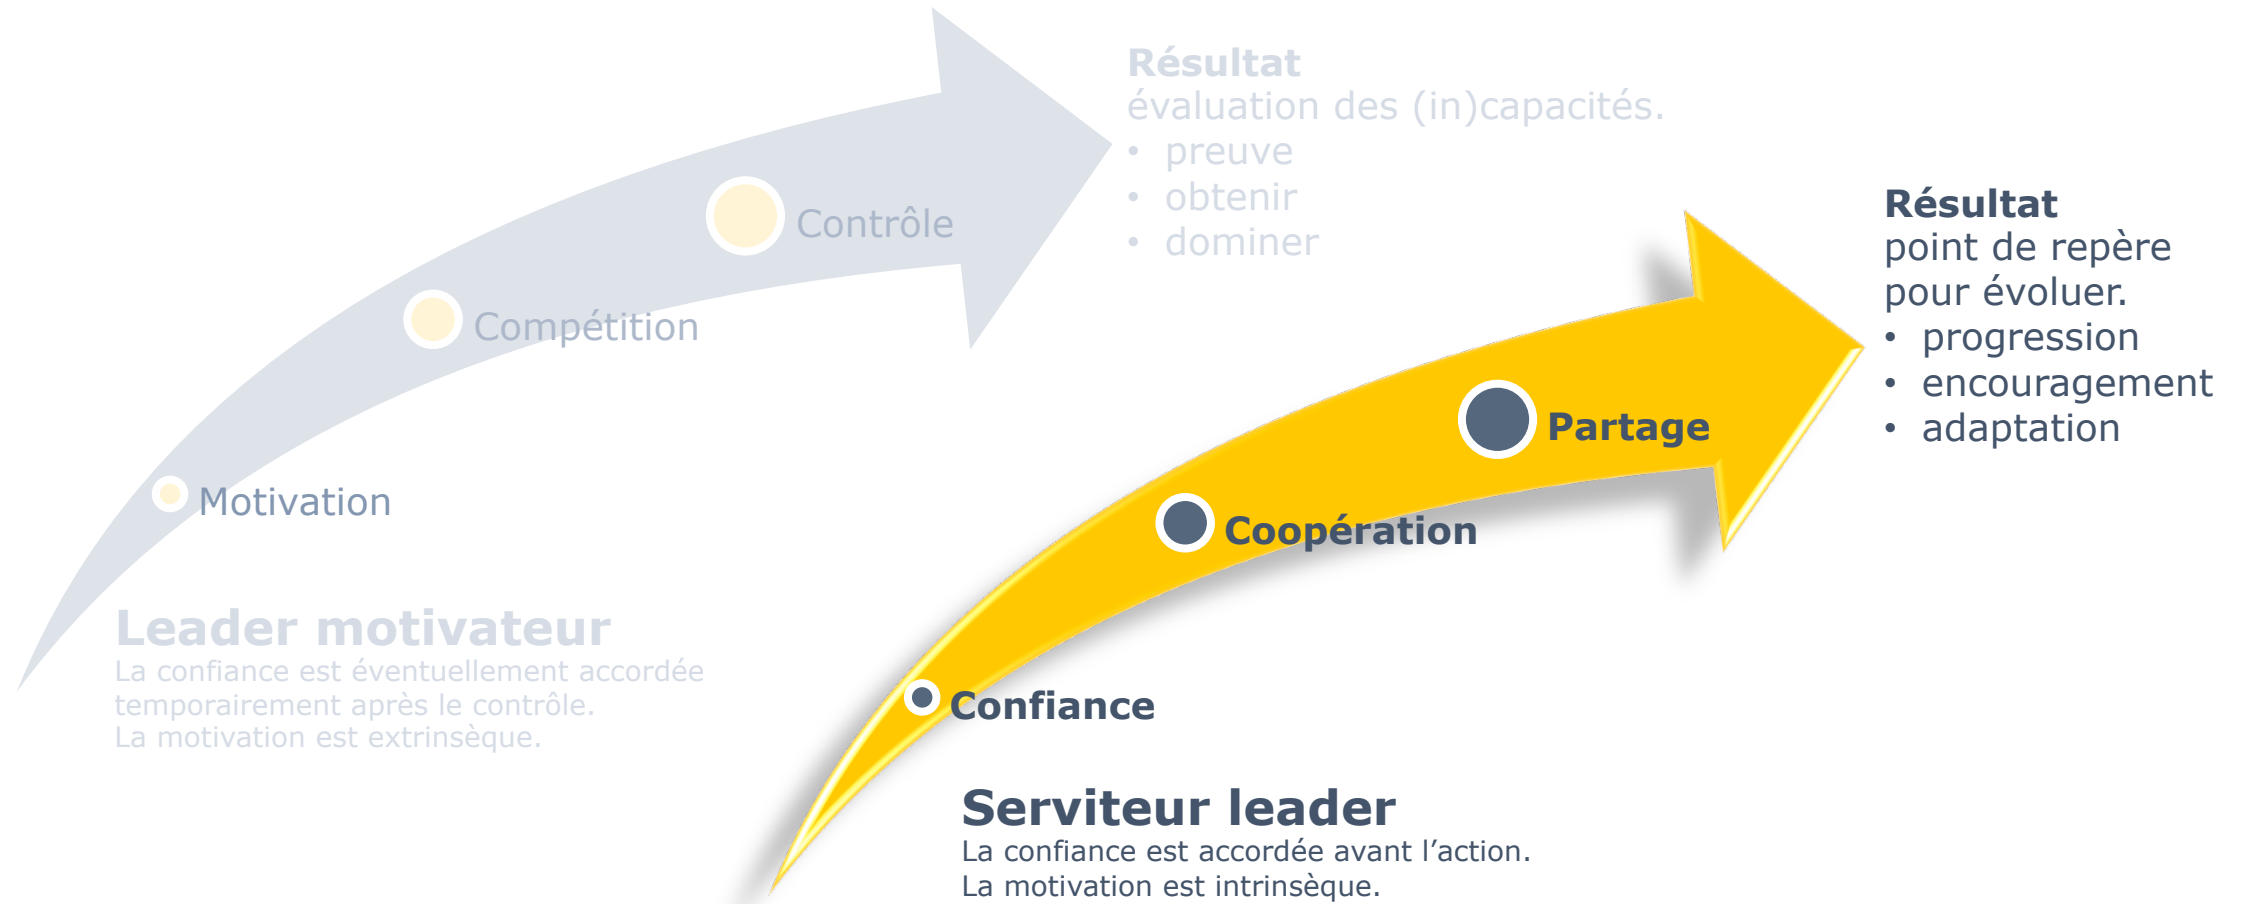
Résultat
évaluation des (in)capacités.
• preuve
• obtenir
• dominer

Contrôle

Compétition

Motivation

Leader motivateur
La confiance est éventuellement accordée temporairement après le contrôle.
La motivation est extrinsèque.

Résultat
point de repère pour évoluer.
• progression
• encouragement
• adaptation

Partage

Coopération

Confiance

Serviteur leader
La confiance est accordée avant l'action.
La motivation est intrinsèque.